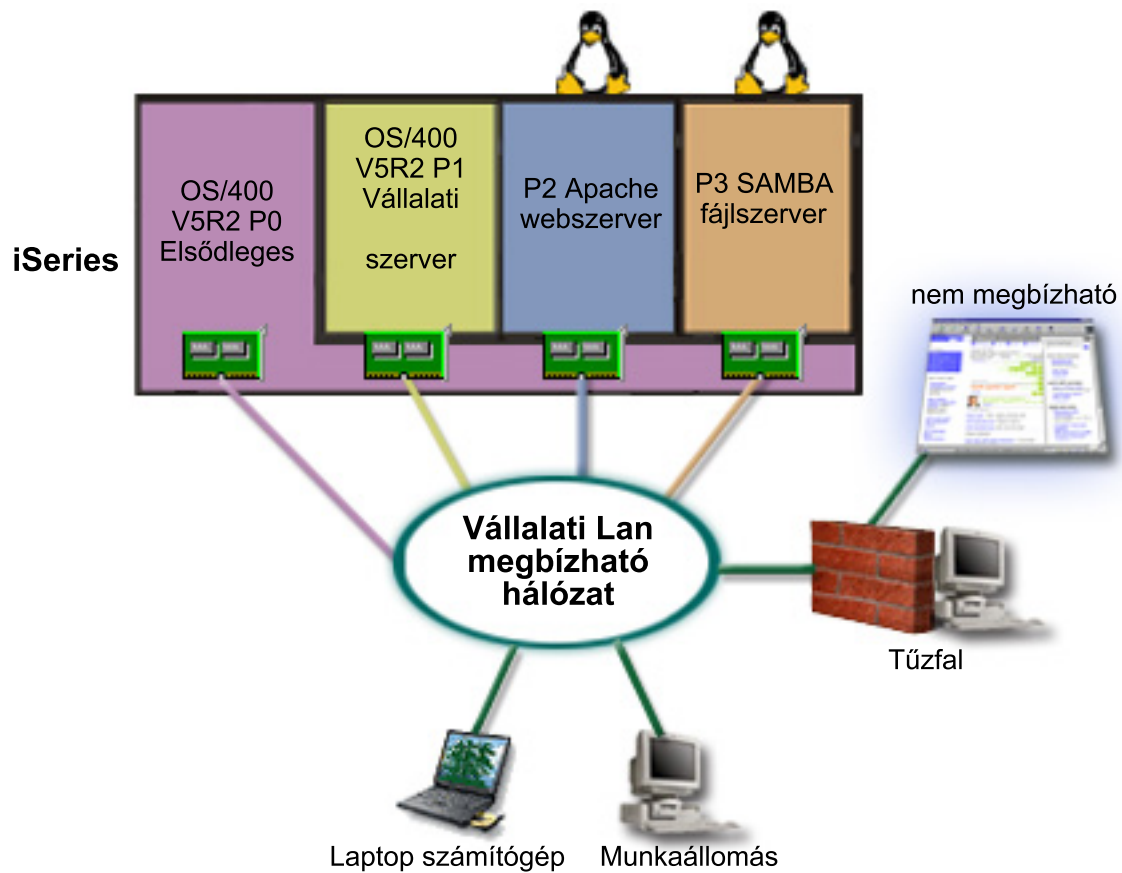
iSeries

OS/400
V5R2 P0
Elsődleges

OS/400
V5R2 P1
Vállalati

szerver

P2 Apache
webszerver

P3 SAMBA
fájlszerver

nem megbízható

Vállalati Lan
megbízható
hálózat

Tűzfal

Laptop számítógép

Munkaállomás